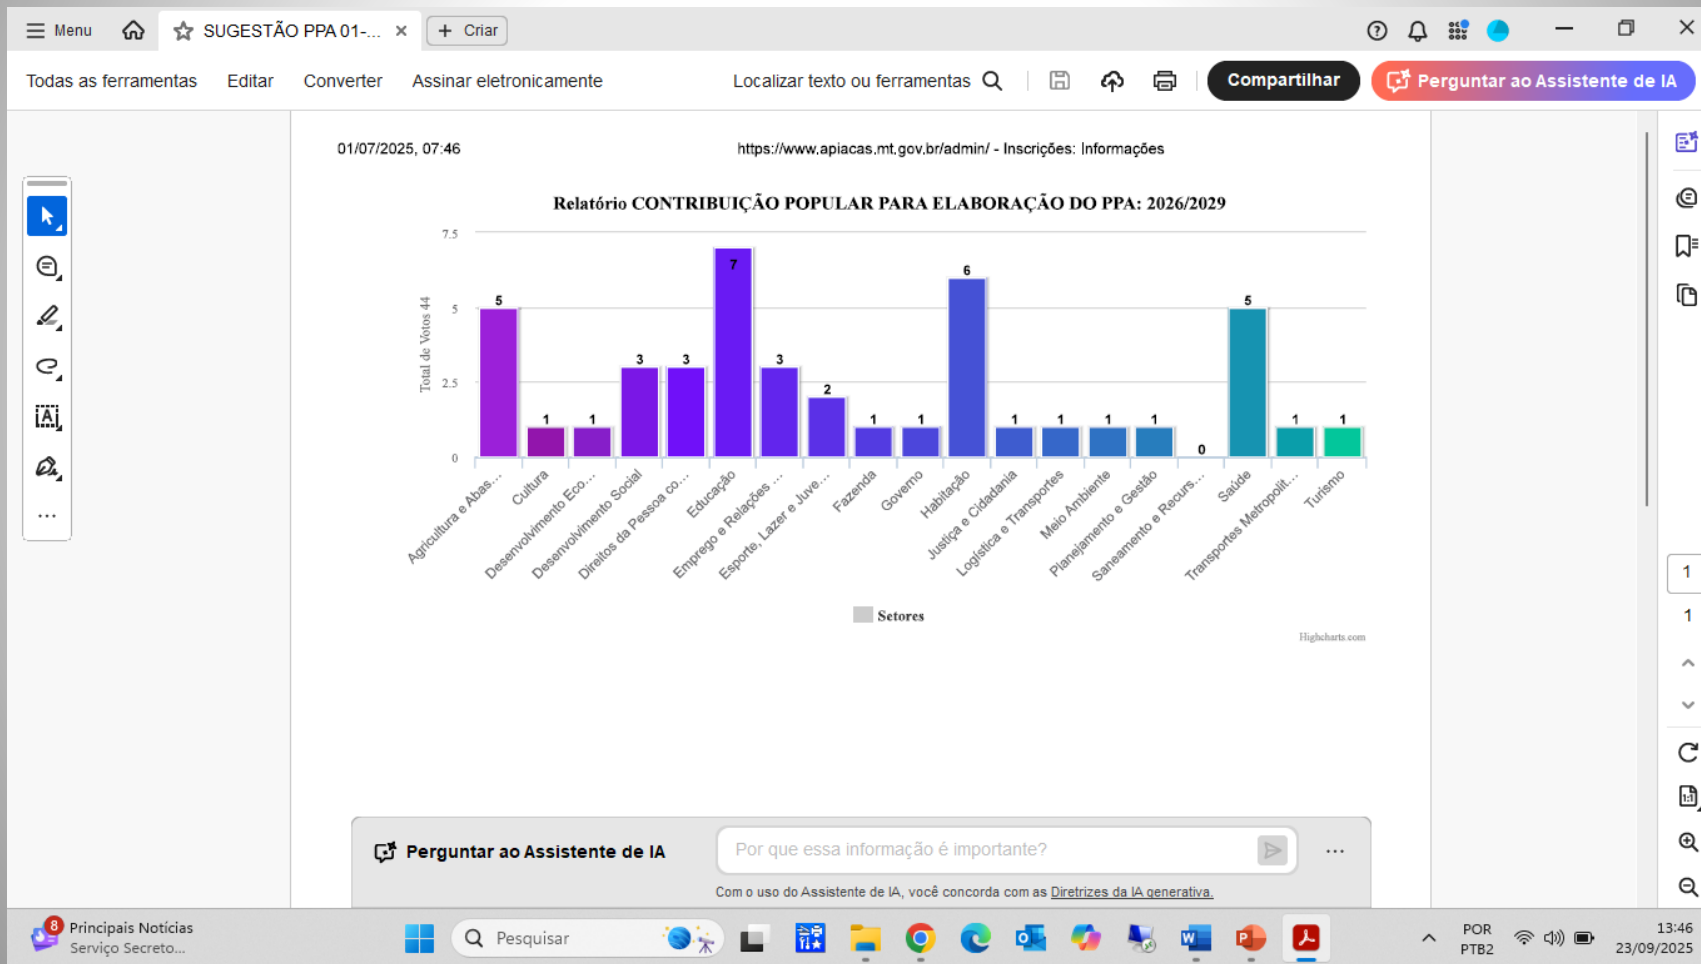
Menu SUGESTÃO PPA 01-... × + Criar

Todas as ferramentas Editar Converter Assinar eletronicamente Localizar texto ou ferramentas Compartilhar Perguntar ao Assistente de IA

01/07/2025, 07:46 https://www.apiacas.mt.gov.br/admin/ - Inscrições: Informações

Relatório CONTRIBUIÇÃO POPULAR PARA ELABORAÇÃO DO PPA: 2026/2029

Total de Votos 44

7.5
5
2.5
0

| Setor | Votos |
|---|---|
| Agricultura e Abas... | 5 |
| Cultura | 1 |
| Desenvolvimento Eco... | 1 |
| Desenvolvimento Social | 3 |
| Direitos da Pessoa co... | 3 |
| Educação | 7 |
| Emprego e Relações ... | 3 |
| Esporte, Lazer e Juve... | 2 |
| Fazenda | 1 |
| Governo | 1 |
| Habitação | 6 |
| Justiça e Cidadania | 1 |
| Logística e Transportes | 1 |
| Meio Ambiente | 1 |
| Planejamento e Gestão | 1 |
| Saneamento e Recurs... | 0 |
| Saúde | 5 |
| Transportes Metropolit... | 1 |
| Turismo | 1 |

Setores

Highcharts.com

Perguntar ao Assistente de IA Por que essa informação é importante? ...

Com o uso do Assistente de IA, você concorda com as Diretrizes da IA generativa.

1
1

8 Principais Notícias Serviço Secreto... Pesquisar POR PTB2 13:46 23/09/2025